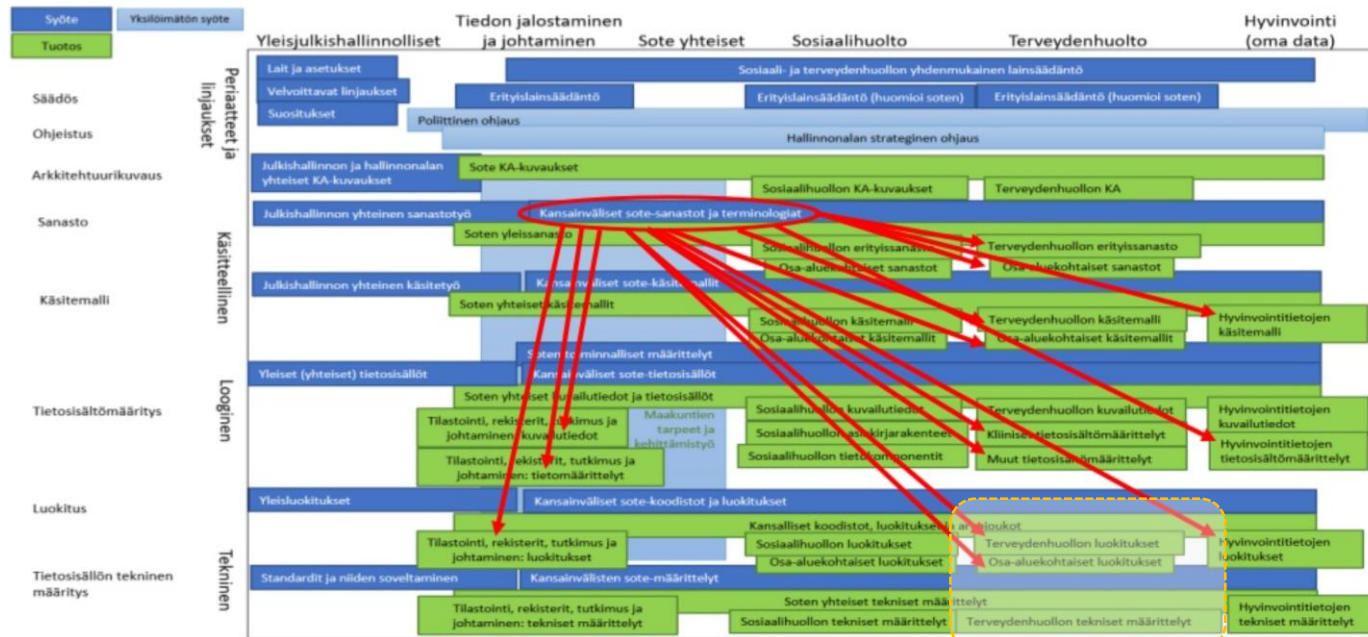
Syöte
Yksilöimätön syöte
Tuotos

Yleisjulkishallinnolliset
Tiedon jalostaminen ja johtaminen
Sote yhteiset
Sosiaalihuolto
Terveydenhuolto
Hyvinvointi (oma data)

Periaatteet ja linjaukset
Säädös
Ohjeistus
Arkkitehtuurikuvaus
Lait ja asetukset
Velvoittavat linjaukset
Suositukset
Sosiaali- ja terveydenhuollon yhdenmukainen lainsäädäntö
Erityislainsäädäntö
Erityislainsäädäntö (huomioi soten)
Erityislainsäädäntö (huomioi soten)
Poliittinen ohjaus
Hallinnonalan strateginen ohjaus
Julkishallinnon ja hallinnonalan yhteiset KA-kuvaukset
Sote KA-kuvaukset
Sosiaalihuollon KA-kuvaukset
Terveydenhuollon KA

Käsitteellinen
Sanasto
Käsitemalli
Julkishallinnon yhteinen sanastotyö
Kansainväliset sote-sanastot ja terminologiat
Soten yleissanasto
Sosiaalihuollon erityissanasto
Terveydenhuollon erityissanasto
Osa-aluekohtaiset sanastot
Osa-aluekohtaiset sanastot
Julkishallinnon yhteinen käsitetyö
Kansainväliset sote-käsitemallit
Soten yhteiset käsitemallit
Sosiaalihuollon käsitemalli
Terveydenhuollon käsitemalli
Hyvinvointitietojen käsitemalli
Osa-aluekohtaiset käsitemallit
Osa-aluekohtaiset käsitemallit

Looginen
Tietosisältömääritys
Soten toiminnalliset määrittelyt
Yleiset (yhteiset) tietosisällöt
Kansainväliset sote-tietosisällöt
Soten yhteiset kuvailutiedot ja tietosisällöt
Tilastointi, rekisterit, tutkimus ja johtaminen: kuvailutiedot
Maakuntien tarpeet ja kehittämistyö
Sosiaalihuollon kuvailutiedot
Terveydenhuollon kuvailutiedot
Hyvinvointitietojen kuvailutiedot
Sosiaalihuollon asiakirjarakenteet
Kliiniset tietosisältömäärittelyt
Hyvinvointitietojen tietosisältömäärittelyt
Tilastointi, rekisterit, tutkimus ja johtaminen: tietomäärittelyt
Sosiaalihuollon tietokomponentit
Muut tietosisältömäärittelyt

Tekninen
Luokitus
Tietosisällön tekninen määritys
Yleisluokitukset
Kansainväliset sote-koodistot ja luokitukset
Kansalliset koodistot, luokitukset ja arvojoukot
Tilastointi, rekisterit, tutkimus ja johtaminen: luokitukset
Sosiaalihuollon luokitukset
Terveydenhuollon luokitukset
Hyvinvointitietojen luokitukset
Osa-aluekohtaiset luokitukset
Osa-aluekohtaiset luokitukset
Standardit ja niiden soveltaminen
Kansainvälisten sote-määrittelyt
Soten yhteiset tekniset määrittelyt
Tilastointi, rekisterit, tutkimus ja johtaminen: tekniset määrittelyt
Sosiaalihuollon tekniset määrittelyt
Terveydenhuollon tekniset määrittelyt
Hyvinvointitietojen tekniset määrittelyt